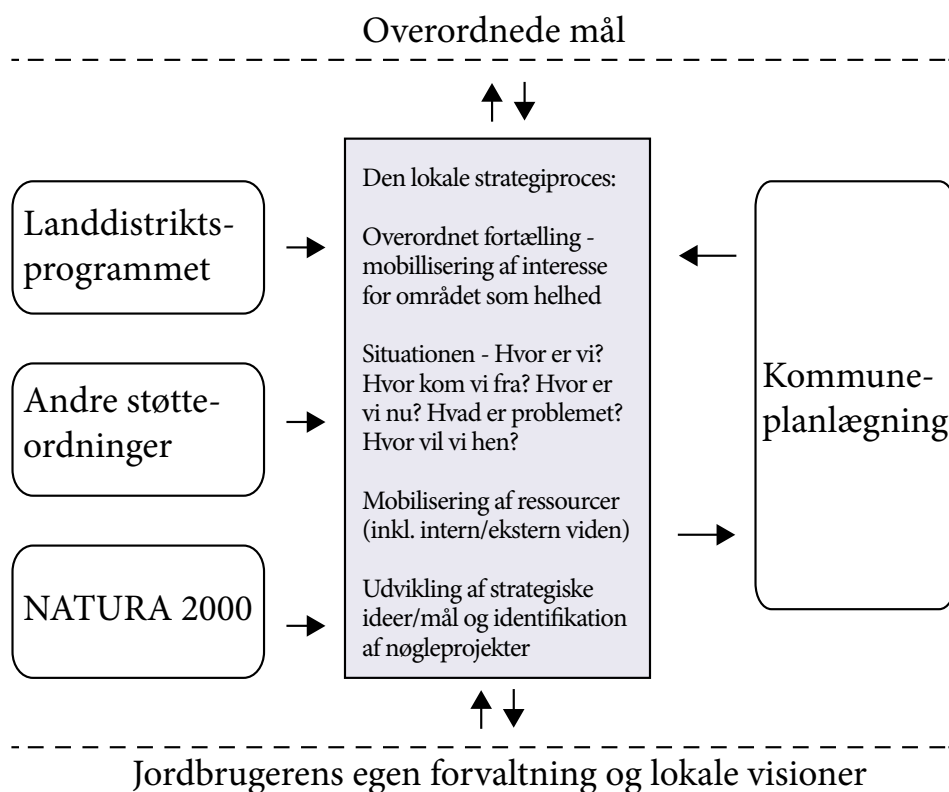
Overordnede mål

Landdistriktsprogrammet

Andre støtteordninger

NATURA 2000

Den lokale strategiproces:

Overordnet fortælling - mobillisering af interesse for området som helhed

Situationen - Hvor er vi? Hvor kom vi fra? Hvor er vi nu? Hvad er problemet? Hvor vil vi hen?

Mobilisering af ressourcer (inkl. intern/ekstern viden)

Udvikling af strategiske ideer/mål og identifikation af nøgleprojekter

Kommuneplanlægning

Jordbrugerens egen forvaltning og lokale visioner